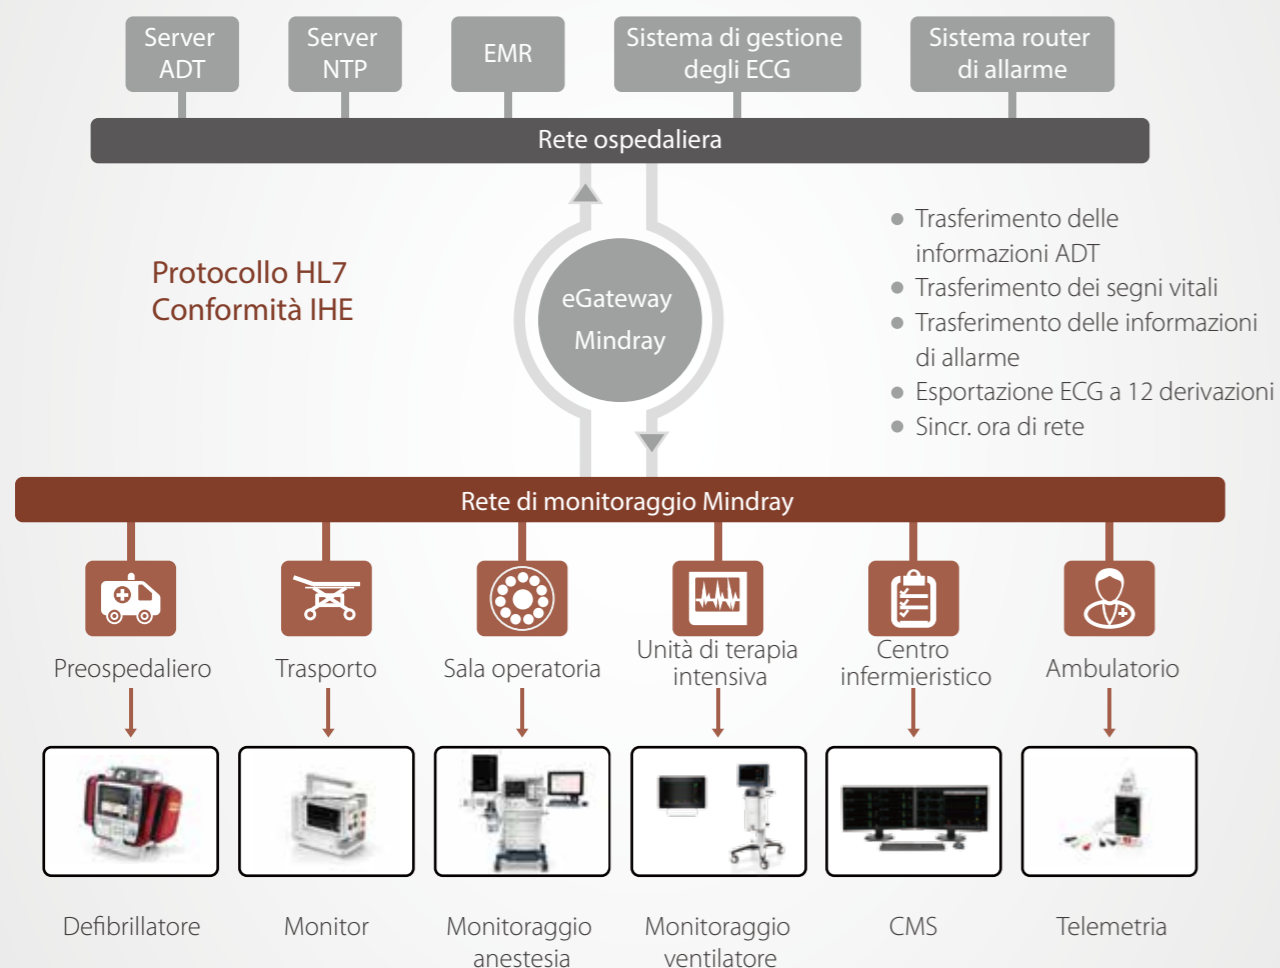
Server ADT

Server NTP

EMR

Sistema di gestione degli ECG

Sistema router di allarme

Rete ospedaliera

Protocollo HL7
Conformità IHE

eGateway Mindray

● Trasferimento delle informazioni ADT
● Trasferimento dei segni vitali
● Trasferimento delle informazioni di allarme
● Esportazione ECG a 12 derivazioni
● Sincr. ora di rete

Rete di monitoraggio Mindray

Preospedaliero

Trasporto

Sala operatoria

Unità di terapia intensiva

Centro infermieristico

Ambulatorio

Defibrillatore

Monitor

Monitoraggio anestesia

Monitoraggio ventilatore

CMS

Telemetria